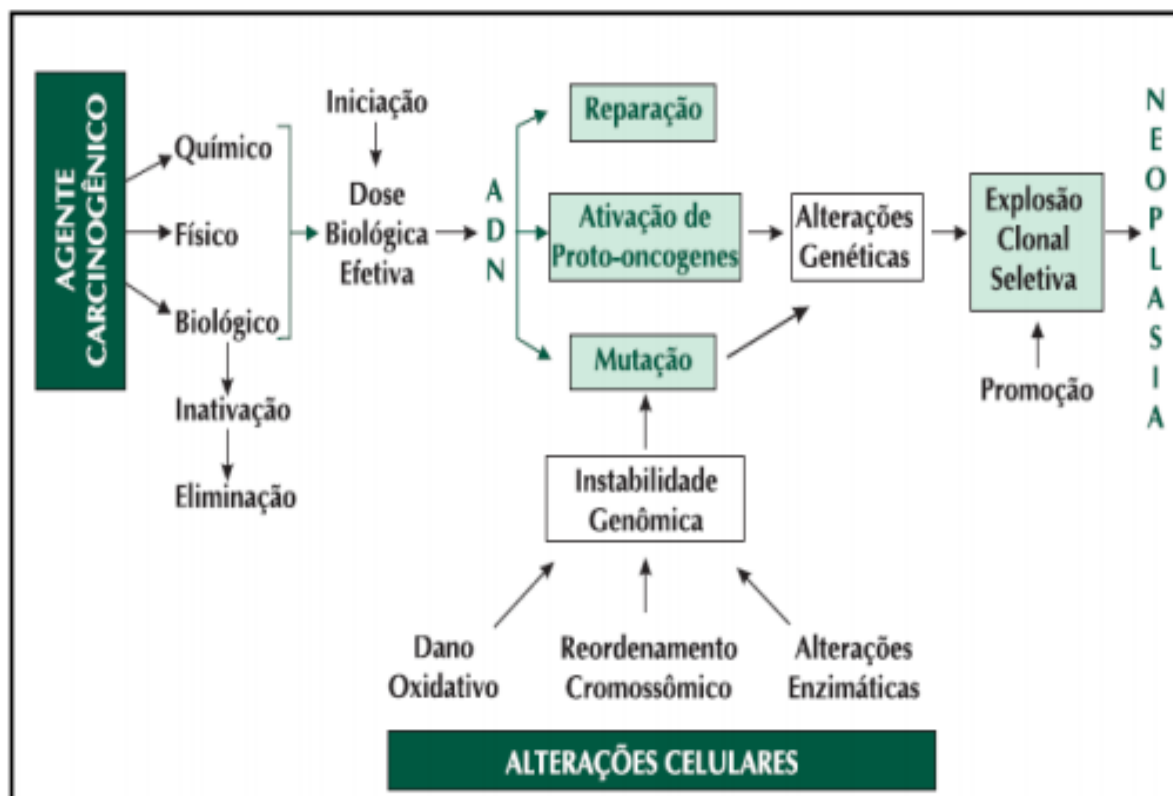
AGENTE CARCINOGÊNICO

Químico
Físico
Biológico

Inativação
Eliminação

Iniciação

Dose Biológica Efetiva

ADN

Reparação

Ativação de Proto-oncogenes

Mutação

Alterações Genéticas

Explosão Clonal Seletiva

Promoção

NEOPLASIA

Instabilidade Genômica

Dano Oxidativo

Reordenamento Cromossômico

Alterações Enzimáticas

ALTERAÇÕES CELULARES